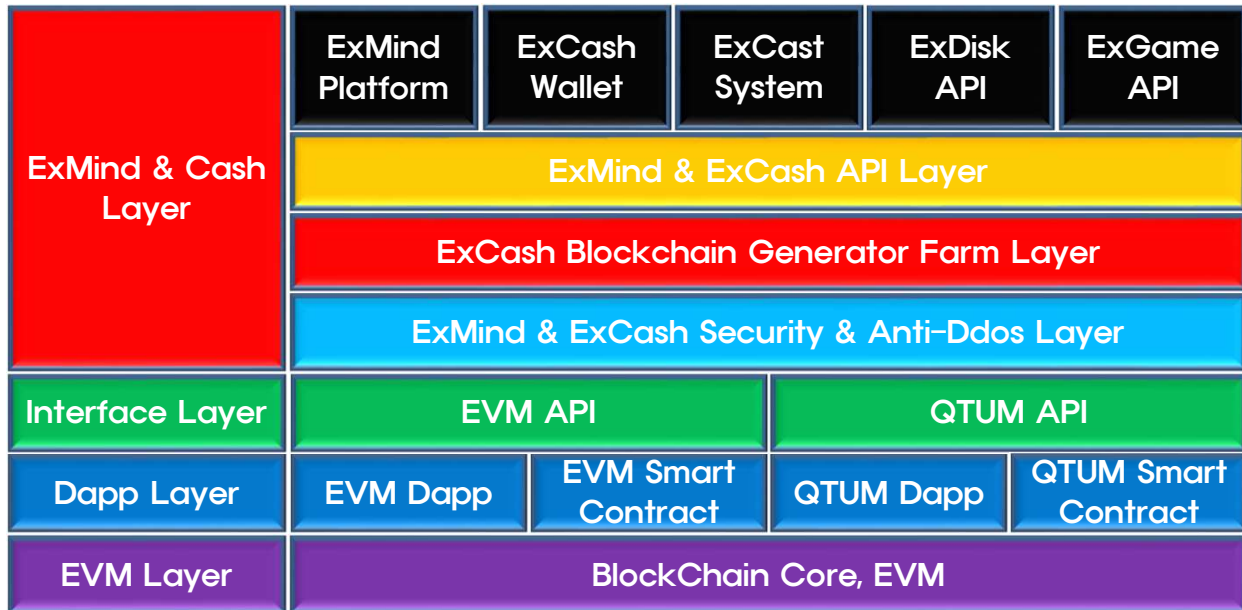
ExMind & Cash Layer

ExMind Platform

ExCash Wallet

ExCast System

ExDisk API

ExGame API

ExMind & ExCash API Layer

ExCash Blockchain Generator Farm Layer

ExMind & ExCash Security & Anti-Ddos Layer

Interface Layer

EVM API

QTUM API

Dapp Layer

EVM Dapp

EVM Smart Contract

QTUM Dapp

QTUM Smart Contract

EVM Layer

BlockChain Core, EVM